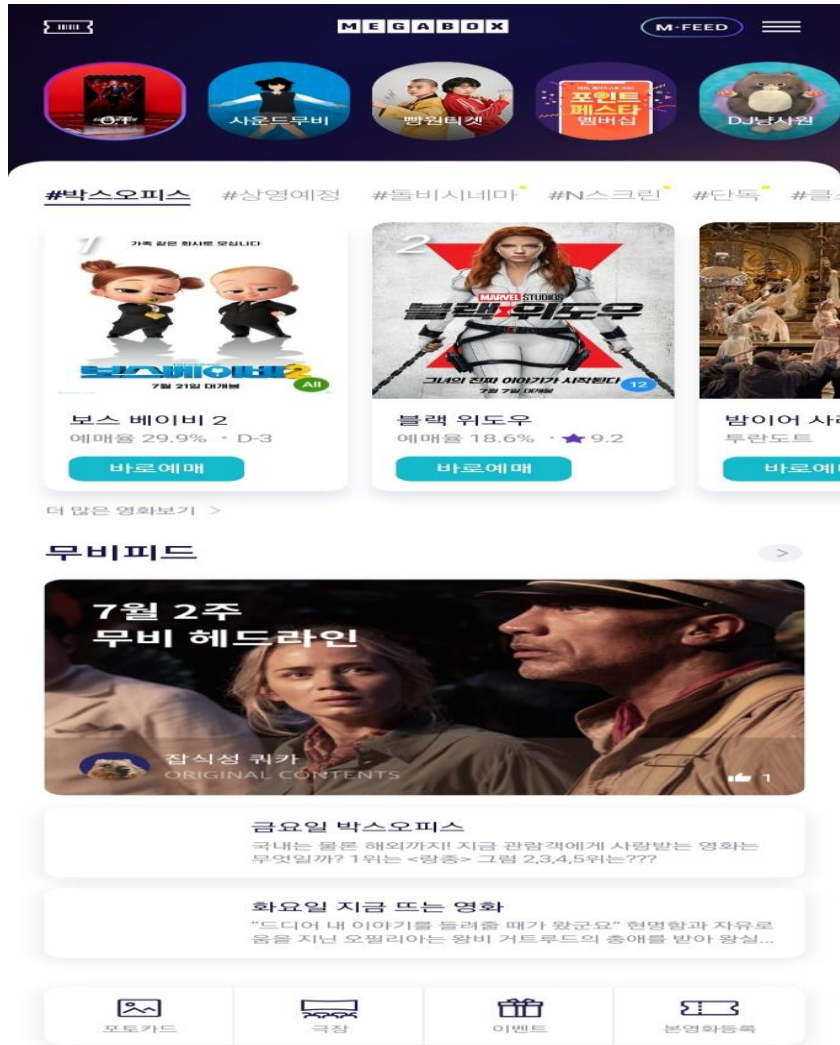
MEGABOX

M-FEED

사운드무비

빵원티켓

포인트 페스타 멤버십

DJ낭사원

#박스오피스 #상영예정 #돌비시네마 #N스크린 #단독 #클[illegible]

1
가족 같은 회사로 모십니다
보스베이비2
7월 21일 대개봉
All

보스 베이비 2
예매율 29.9% · D-3
바로예매

2
MARVEL STUDIOS
블랙 위도우
그녀의 진짜 이야기가 시작된다
7월 7일 대개봉
12

블랙 위도우
예매율 18.6% · ★ 9.2
바로예매

밤이어 사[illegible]
투란도트
바로예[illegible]

더 많은 영화보기 >

무비피드

>

7월 2주
무비 헤드라인

잡식성 쿼카
ORIGINAL CONTENTS
1

금요일 박스오피스
국내는 물론 해외까지! 지금 관람객에게 사랑받는 영화는 무엇일까? 1위는 <랑종> 그럼 2,3,4,5위는???

화요일 지금 뜨는 영화
"드디어 내 이야기를 들려줄 때가 왔군요" 현명함과 자유로움을 지닌 오필리아는 왕비 거트루드의 총애를 받아 왕실...

포토카드

극장

이벤트

본영화등록